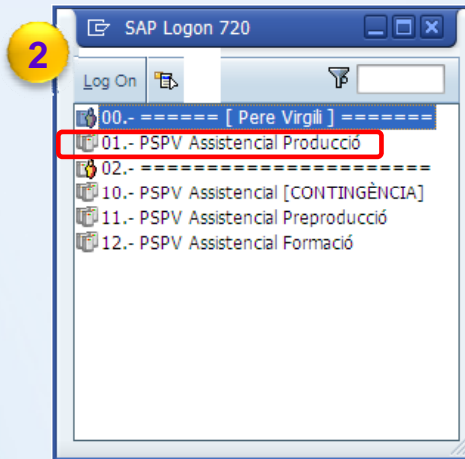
2

SAP Logon 720

Log On

00.- ====== [ Pere Virgili ] =======
01.- PSPV Assistencial Producció
02.- =====================
10.- PSPV Assistencial [CONTINGÈNCIA]
11.- PSPV Assistencial Preproducció
12.- PSPV Assistencial Formació